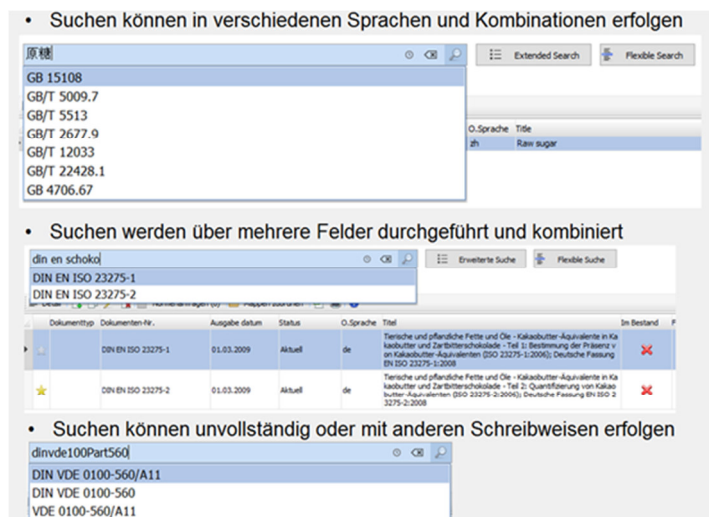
• Suchen können in verschiedenen Sprachen und Kombinationen erfolgen

原糖

GB 15108
GB/T 5009.7
GB/T 5513
GB/T 2677.9
GB/T 12033
GB/T 22428.1
GB 4706.67

Extended Search
Flexible Search

| O.Sprache | Title |
|---|---|
| zh | Raw sugar |

• Suchen werden über mehrere Felder durchgeführt und kombiniert

din en schoko

DIN EN ISO 23275-1
DIN EN ISO 23275-2

Erweiterte Suche
Flexible Suche

| Dokumenttyp | Dokumenten-Nr. | Ausgabe datum | Status | O.Sprache | Titel | Im Bestand |
|---|---|---|---|---|---|---|
| | DIN EN ISO 23275-1 | 01.03.2009 | Aktuell | de | Tierische und pflanzliche Fette und Öle - Kakaobutter-Äquivalente in Kakaobutter und Zartbitterschokolade - Teil 1: Bestimmung der Präsenz von Kakaobutter-Äquivalenten (ISO 23275-1:2006); Deutsche Fassung EN ISO 23275-1:2008 | |
| | DIN EN ISO 23275-2 | 01.03.2009 | Aktuell | de | Tierische und pflanzliche Fette und Öle - Kakaobutter-Äquivalente in Kakaobutter und Zartbitterschokolade - Teil 2: Quantifizierung von Kakaobutter-Äquivalenten (ISO 23275-2:2006); Deutsche Fassung EN ISO 23275-2:2008 | |

• Suchen können unvollständig oder mit anderen Schreibweisen erfolgen

dinvde100Part560

DIN VDE 0100-560/A11
DIN VDE 0100-560
VDE 0100-560/A11